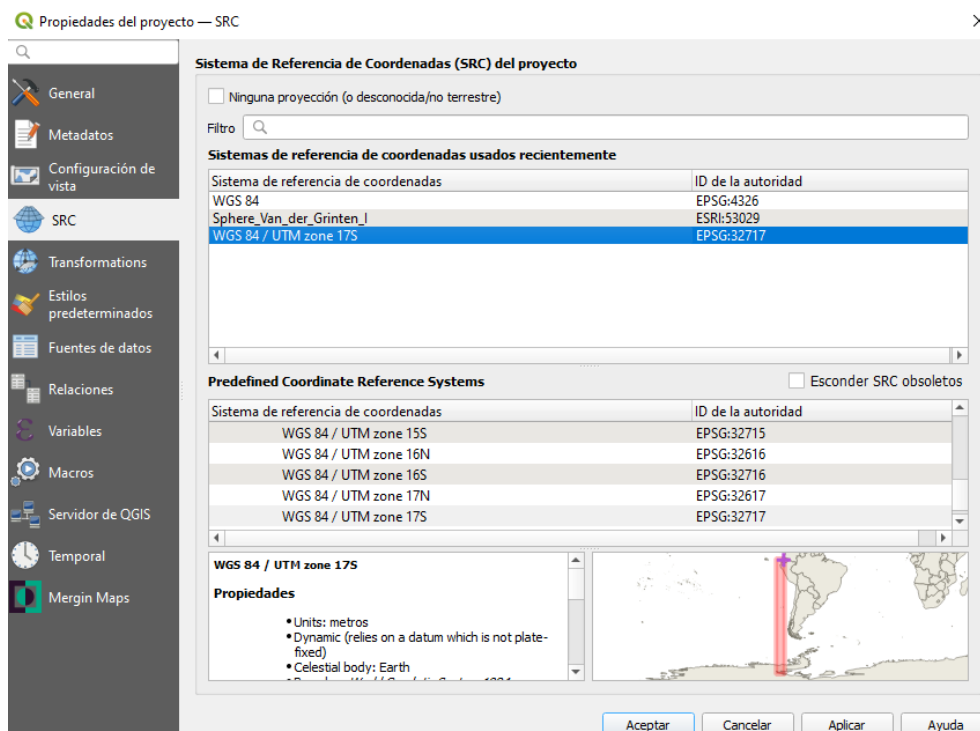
Propiedades del proyecto — SRC

General
Metadatos
Configuración de vista
SRC
Transformations
Estilos predeterminados
Fuentes de datos
Relaciones
Variables
Macros
Servidor de QGIS
Temporal
Mergin Maps

Sistema de Referencia de Coordenadas (SRC) del proyecto

Ninguna proyección (o desconocida/no terrestre)

Filtro

Sistemas de referencia de coordenadas usados recientemente

| Sistema de referencia de coordenadas | ID de la autoridad |
|---|---|
| WGS 84 | EPSG:4326 |
| Sphere_Van_der_Grinten_I | ESRI:53029 |
| WGS 84 / UTM zone 17S | EPSG:32717 |

Predefined Coordinate Reference Systems

Esconder SRC obsoletos

| Sistema de referencia de coordenadas | ID de la autoridad |
|---|---|
| WGS 84 / UTM zone 15S | EPSG:32715 |
| WGS 84 / UTM zone 16N | EPSG:32616 |
| WGS 84 / UTM zone 16S | EPSG:32716 |
| WGS 84 / UTM zone 17N | EPSG:32617 |
| WGS 84 / UTM zone 17S | EPSG:32717 |

WGS 84 / UTM zone 17S

Propiedades

• Units: metros
• Dynamic (relies on a datum which is not plate-fixed)
• Celestial body: Earth
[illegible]

Aceptar Cancelar Aplicar Ayuda